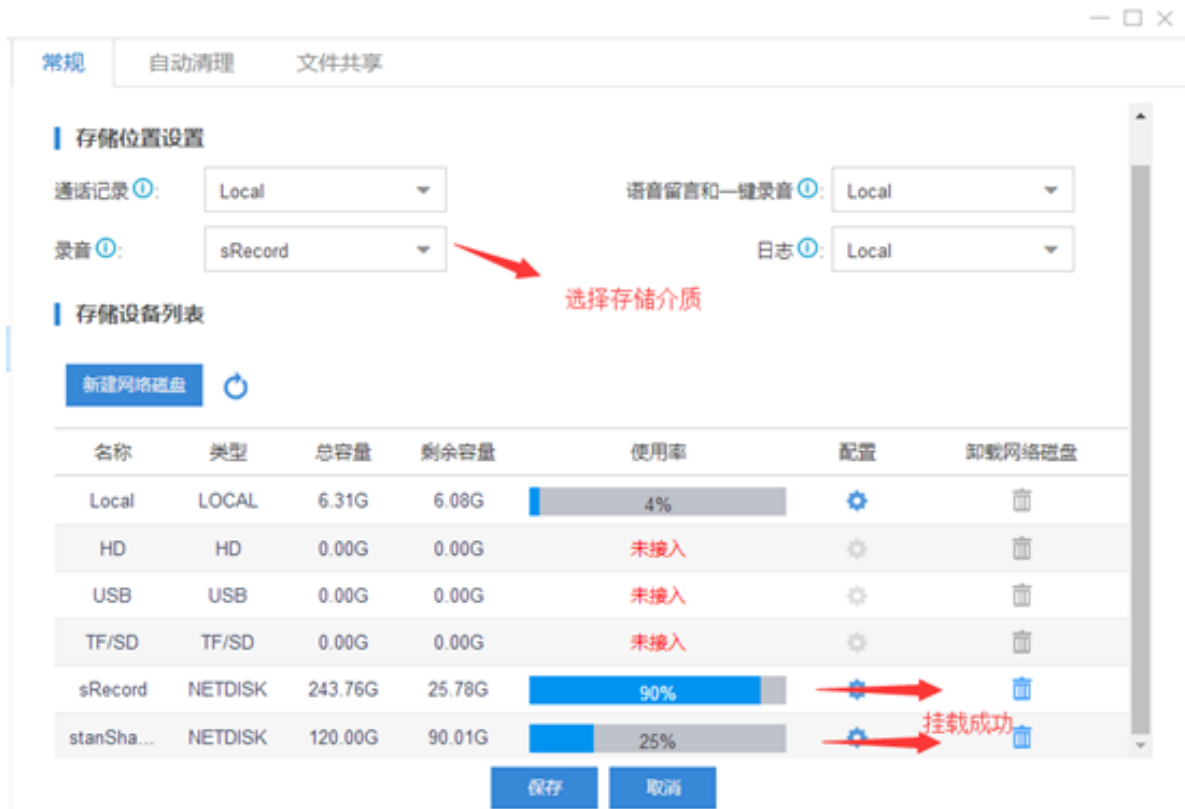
常规 自动清理 文件共享

存储位置设置

通话记录 ⓘ: Local

语音留言和一键录音 ⓘ: Local

录音 ⓘ: sRecord

日志 ⓘ: Local

选择存储介质

存储设备列表

新建网络磁盘

| 名称 | 类型 | 总容量 | 剩余容量 | 使用率 | 配置 | 卸载网络磁盘 |
|---|---|---|---|---|---|---|
| Local | LOCAL | 6.31G | 6.08G | 4% | | |
| HD | HD | 0.00G | 0.00G | 未接入 | | |
| USB | USB | 0.00G | 0.00G | 未接入 | | |
| TF/SD | TF/SD | 0.00G | 0.00G | 未接入 | | |
| sRecord | NETDISK | 243.76G | 25.78G | 90% | | |
| stanSha... | NETDISK | 120.00G | 90.01G | 25% | | |

挂载成功

保存 取消